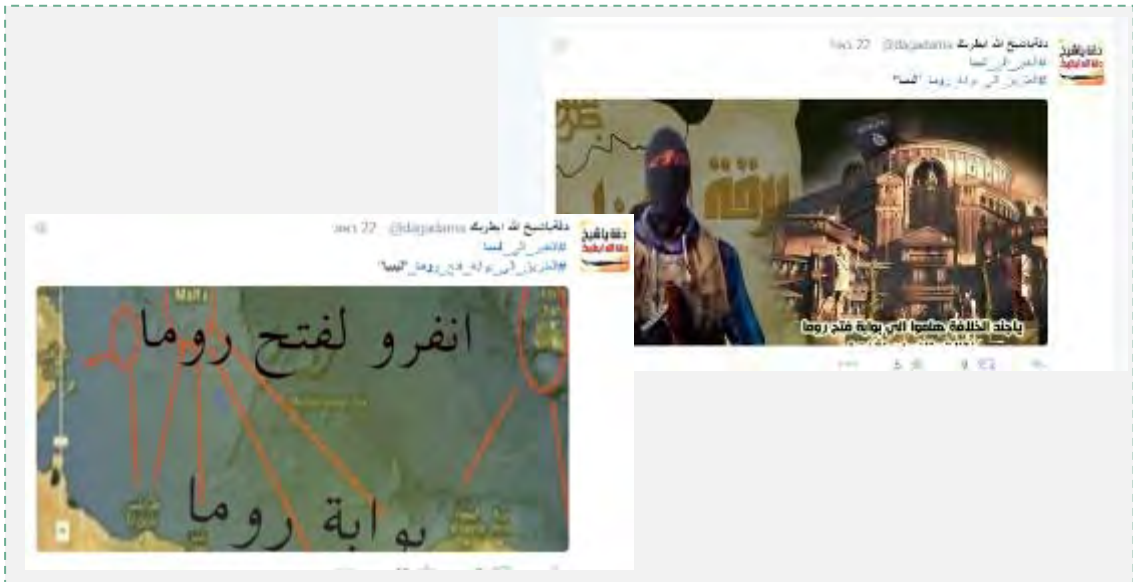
دقاباشيخ الله ابطريك @daqadams 22 ديس
#النفير_الى_ليبيا
#الطريق_الى_بوابة_روما "ليبيا"

برقة

ياجند الخلافة هلموا الى بوابة فتح روما

دقاباشيخ الله ابطريك @daqadams 22 ديس
#النفير_الى_ليبيا
#الطريق_الى_بوابة_فتح_روما "ليبيا"

Malta

انفرو لفتح روما

بوابة روما